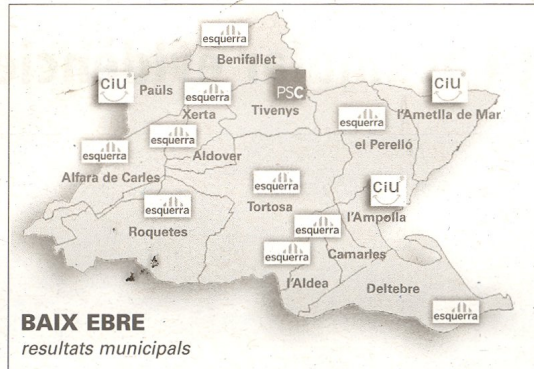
esquerra
Benifallet
CiU
Paüls
esquerra
Xerta
PSC
Tivenys
CiU
l'Ametlla de Mar
esquerra
esquerra
Aldover
el Perelló
esquerra
Alfara de Carles
esquerra
Tortosa
CiU
l'Ampolla
esquerra
Roquetes
esquerra
esquerra
Camarles
l'Aldea
Deltebre
esquerra

BAIX EBRE
resultats municipals